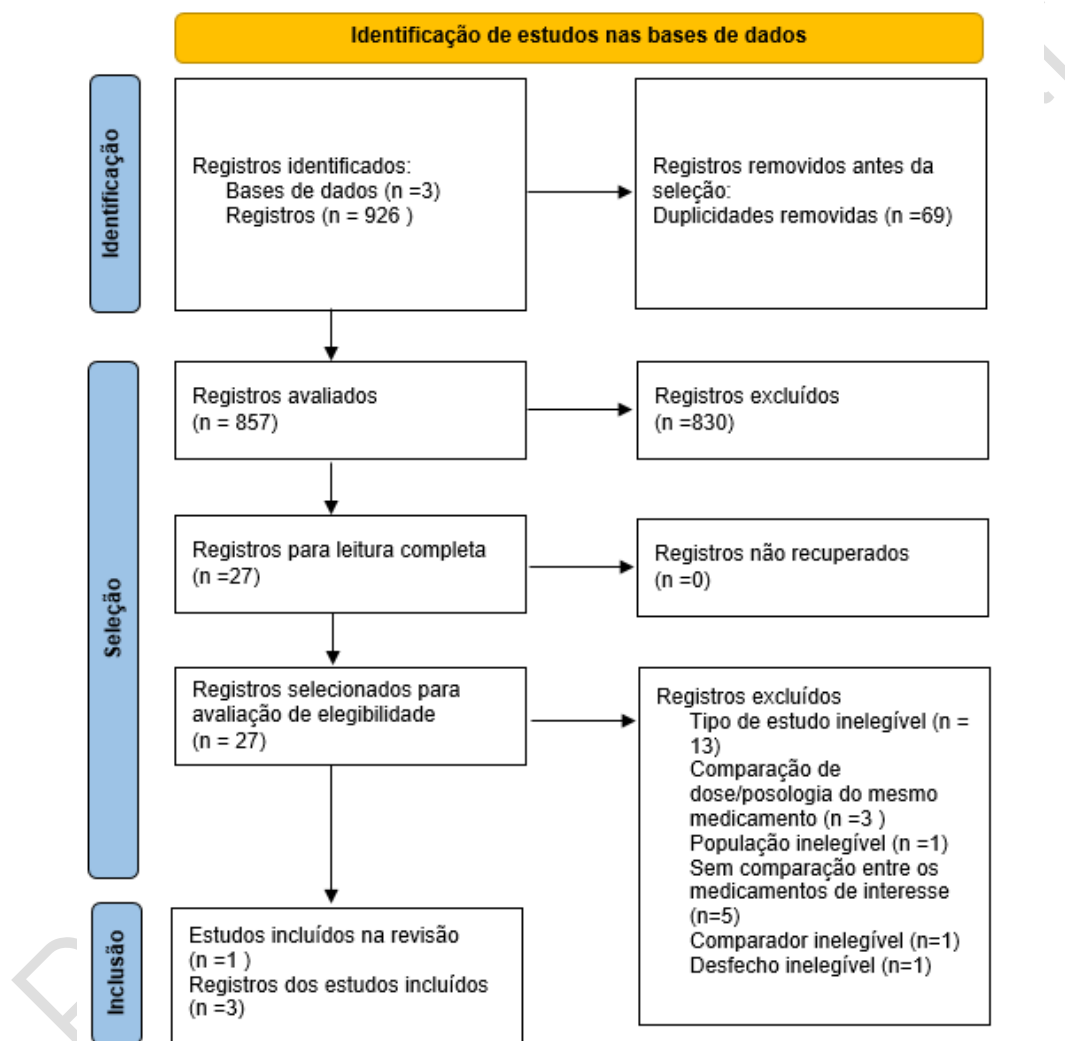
Identificação de estudos nas bases de dados

Identificação

Registros identificados:
Bases de dados (n =3)
Registros (n = 926 )

Registros removidos antes da seleção:
Duplicidades removidas (n =69)

Seleção

Registros avaliados
(n = 857)

Registros excluídos
(n =830)

Registros para leitura completa
(n =27)

Registros não recuperados
(n =0)

Registros selecionados para avaliação de elegibilidade
(n = 27)

Registros excluídos
Tipo de estudo inelegível (n = 13)
Comparação de dose/posologia do mesmo medicamento (n =3 )
População inelegível (n =1)
Sem comparação entre os medicamentos de interesse (n=5)
Comparador inelegível (n=1)
Desfecho inelegível (n=1)

Inclusão

Estudos incluídos na revisão
(n =1 )
Registros dos estudos incluídos
(n =3)